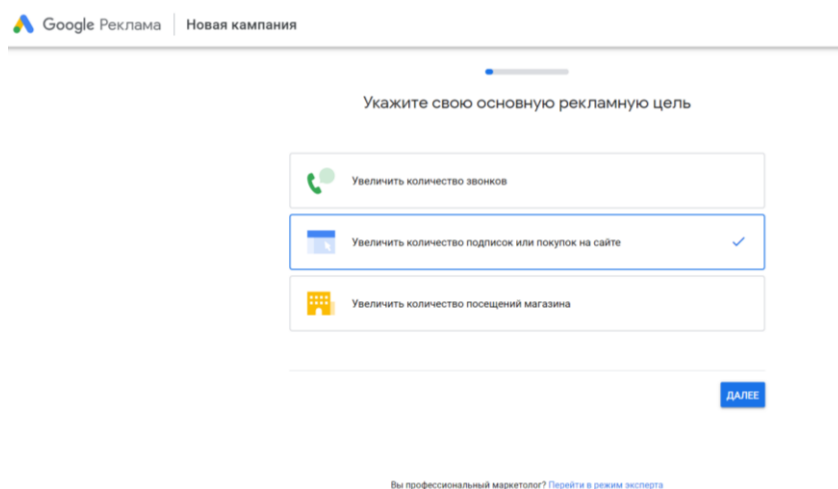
Google Реклама | Новая кампания

Укажите свою основную рекламную цель

Увеличить количество звонков

Увеличить количество подписок или покупок на сайте

Увеличить количество посещений магазина

ДАЛЕЕ

Вы профессиональный маркетолог? Перейти в режим эксперта